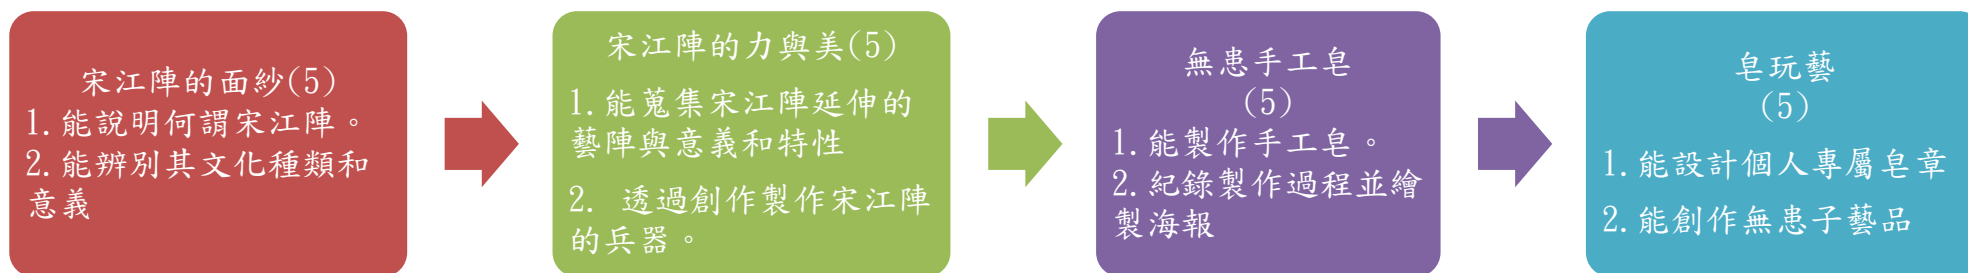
宋江陣的面紗(5)
1. 能說明何謂宋江陣。
2. 能辨別其文化種類和意義

宋江陣的力與美(5)
1. 能蒐集宋江陣延伸的藝陣與意義和特性

2. 透過創作製作宋江陣的兵器。

無患手工皂
(5)
1. 能製作手工皂。
2. 紀錄製作過程並繪製海報

皂玩藝
(5)
1. 能設計個人專屬皂章
2. 能創作無患子藝品